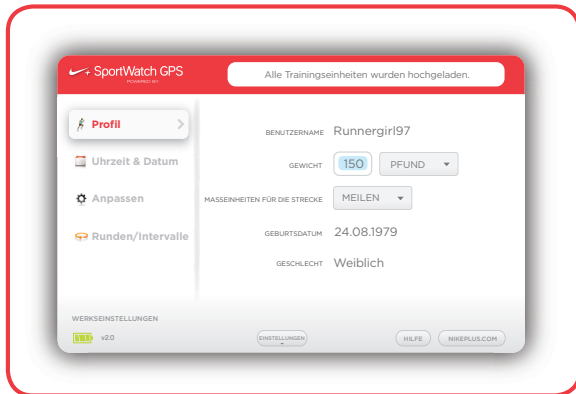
+ SportWatch GPS
POWERED BY

Alle Trainingseinheiten wurden hochgeladen.

Profil

Uhrzeit & Datum

Anpassen

Runden/Intervalle

BENUTZERNAME Runnergirl97

GEWICHT 150 PFUND

MASSEINHEITEN FÜR DIE STRECKE MEILEN

GEBURTSDATUM 24.08.1979

GESCHLECHT Weiblich

WERKSEINSTELLUNGEN

v2.0

EINSTELLUNGEN

HILFE

NIKEPLUS.COM